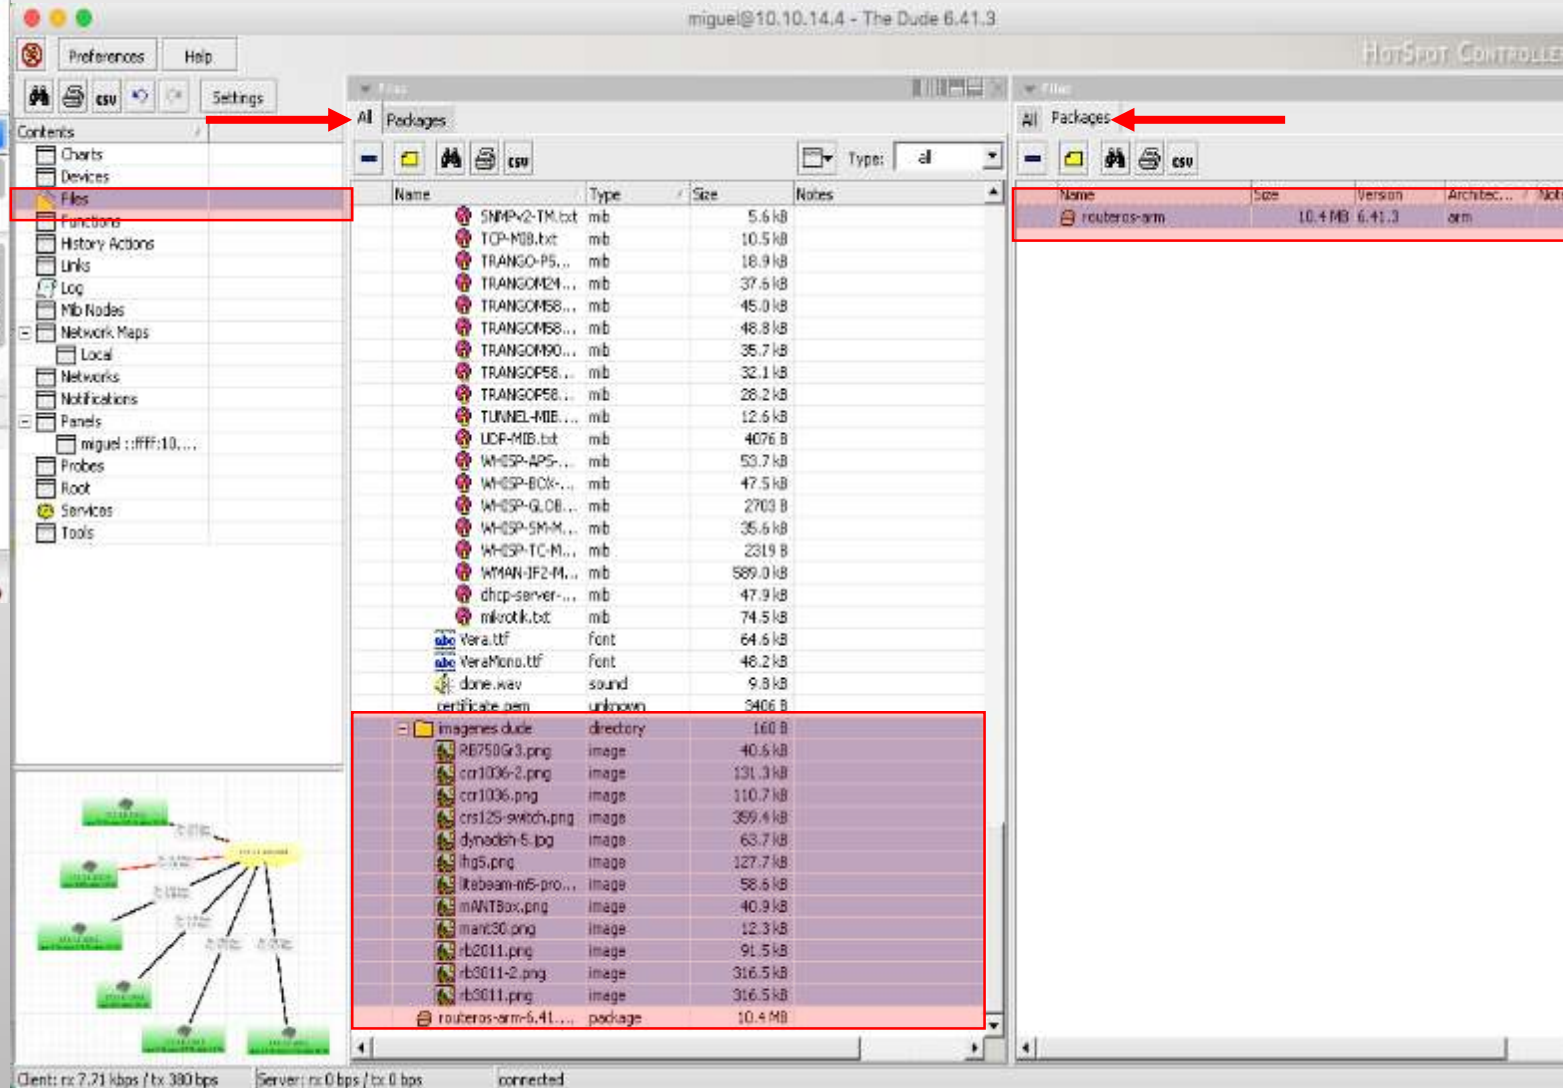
miguel@10.10.14.4 - The Dude 6.41.3

Preferences Help

HotSpot Controller

Settings

Contents

Charts
Devices
Files
Functions
History Actions
Links
Log
Mib Nodes
Network Maps
Local
Networks
Notifications
Panels
miguel ::ffff:10....
Probes
Root
Services
Tools

Files

All Packages

Type: all

| Name | Type | Size | Notes |
|---|---|---|---|
| SNMPv2-TM.txt | mib | 5.6 kB | |
| TCP-MIB.txt | mib | 10.5 kB | |
| TRANGO-P5... | mib | 18.9 kB | |
| TRANGOM24... | mib | 37.6 kB | |
| TRANGOM58... | mib | 45.0 kB | |
| TRANGOM58... | mib | 48.8 kB | |
| TRANGOM90... | mib | 35.7 kB | |
| TRANGOP58... | mib | 32.1 kB | |
| TRANGOP58... | mib | 28.2 kB | |
| TUNNEL-MIB... | mib | 12.6 kB | |
| UDP-MIB.txt | mib | 4076 B | |
| WHISP-APS-... | mib | 53.7 kB | |
| WHISP-BOX-... | mib | 47.5 kB | |
| WHISP-GLOB... | mib | 2703 B | |
| WHISP-SM-M... | mib | 35.6 kB | |
| WHISP-TC-M... | mib | 2319 B | |
| WMAN-IF2-M... | mib | 589.0 kB | |
| dhcp-server-... | mib | 47.9 kB | |
| mikrotik.txt | mib | 74.5 kB | |
| Vera.ttf | font | 64.6 kB | |
| VeraMono.ttf | font | 48.2 kB | |
| done.wav | sound | 9.8 kB | |
| certificate.pem | unknown | 3406 B | |
| imagenes dude | directory | 160 B | |
| RB750Gr3.png | image | 40.6 kB | |
| ccr1036-2.png | image | 131.3 kB | |
| ccr1036.png | image | 110.7 kB | |
| crs125-switch.png | image | 359.4 kB | |
| dynadish-5.jpg | image | 63.7 kB | |
| lhg5.png | image | 127.7 kB | |
| litebeam-m5-pro... | image | 58.6 kB | |
| mANTBox.png | image | 40.9 kB | |
| mant30.png | image | 12.3 kB | |
| rb2011.png | image | 91.5 kB | |
| rb3011-2.png | image | 316.5 kB | |
| rb3011.png | image | 316.5 kB | |
| routeros-arm-6.41.... | package | 10.4 MB | |

Files

All Packages

| Name | Size | Version | Architec... | Not |
|---|---|---|---|---|
| routeros-arm | 10.4 MB | 6.41.3 | arm | |

Client: rx 7.71 kbps / tx 380 bps
Server: rx 0 bps / tx 0 bps
connected